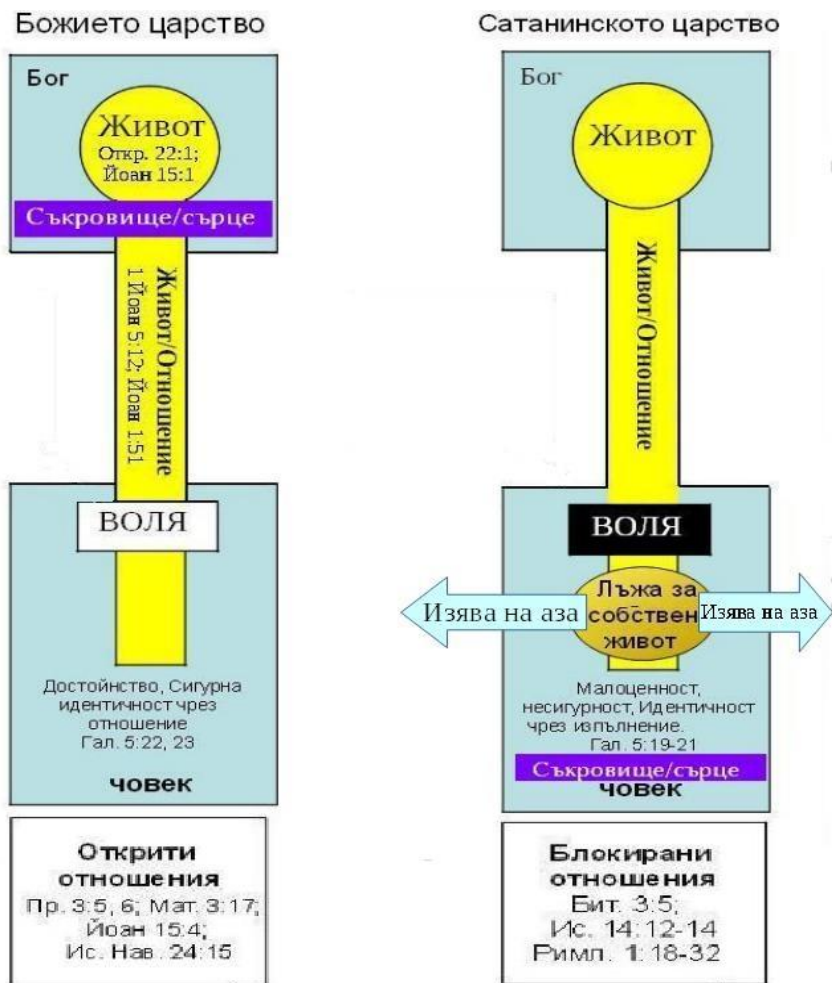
Божието царство

Бог

Живот
Откр. 22:1;
Йоан 15:1

Съкровище/сърце

Живот/Отношение
1 Йоан 5:12; Йоан 1:51

ВОЛЯ

Достойнство, Сигурна идентичност чрез отношение
Гал. 5:22, 23

човек

Открити отношения
Пр. 3:5, 6; Мат. 3:17;
Йоан 15:4;
Ис. Нав. 24:15

Сатанинското царство

Бог

Живот

Живот/Отношение

ВОЛЯ

Изява на аза

Лъжа за собствен живот

Изява на аза

Малоценност, несигурност, Идентичност чрез изпълнение.
Гал. 5:19-21

Съкровище/сърце

човек

Блокирани отношения
Бит. 3:5;
Ис. 14:12-14
Римл. 1:18-32